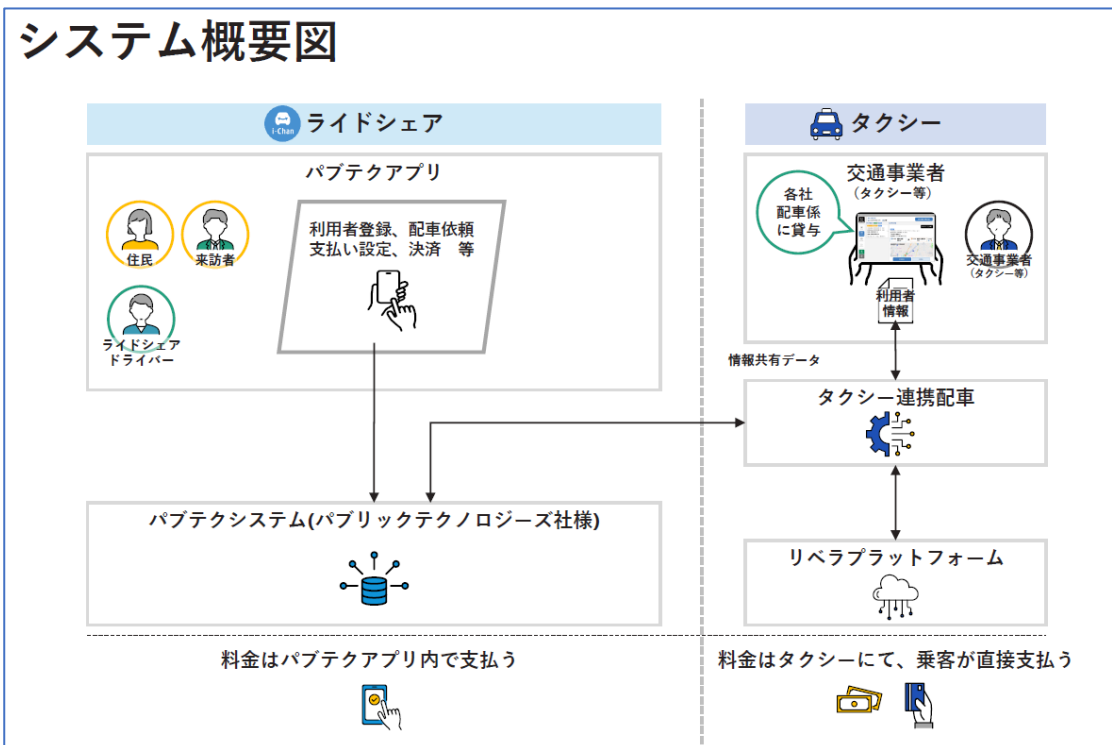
システム概要図

I-Chan ライドシェア

パブテクアプリ

住民

来訪者

ライドシェアドライバー

利用者登録、配車依頼
支払い設定、決済　等

タクシー

交通事業者
（タクシー等）

各社配車係に貸与

利用者情報

交通事業者
（タクシー等）

情報共有データ

タクシー連携配車

パブテクシステム(パブリックテクノロジーズ社様)

リベラプラットフォーム

料金はパブテクアプリ内で支払う

料金はタクシーにて、乗客が直接支払う